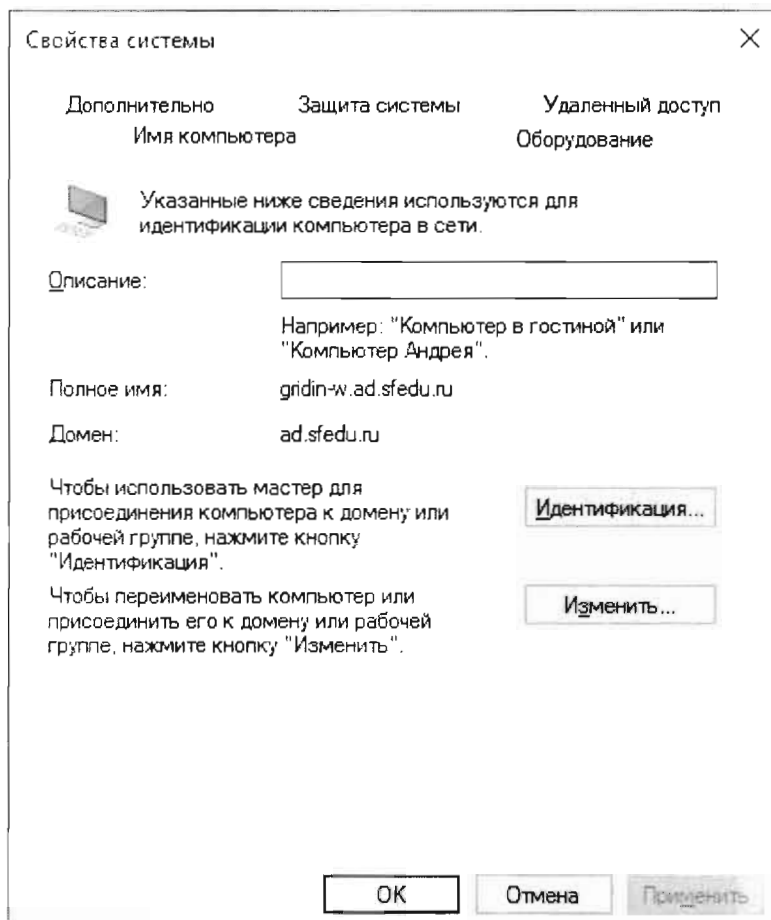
Свойства системы

Дополнительно Защита системы Удаленный доступ
Имя компьютера Оборудование

Указанные ниже сведения используются для идентификации компьютера в сети.

Описание:

Например: "Компьютер в гостиной" или "Компьютер Андрея".

Полное имя: gridin-w.ad.sfedu.ru

Домен: ad.sfedu.ru

Чтобы использовать мастер для присоединения компьютера к домену или рабочей группе, нажмите кнопку "Идентификация".

Идентификация...

Чтобы переименовать компьютер или присоединить его к домену или рабочей группе, нажмите кнопку "Изменить".

Изменить...

OK Отмена Применить